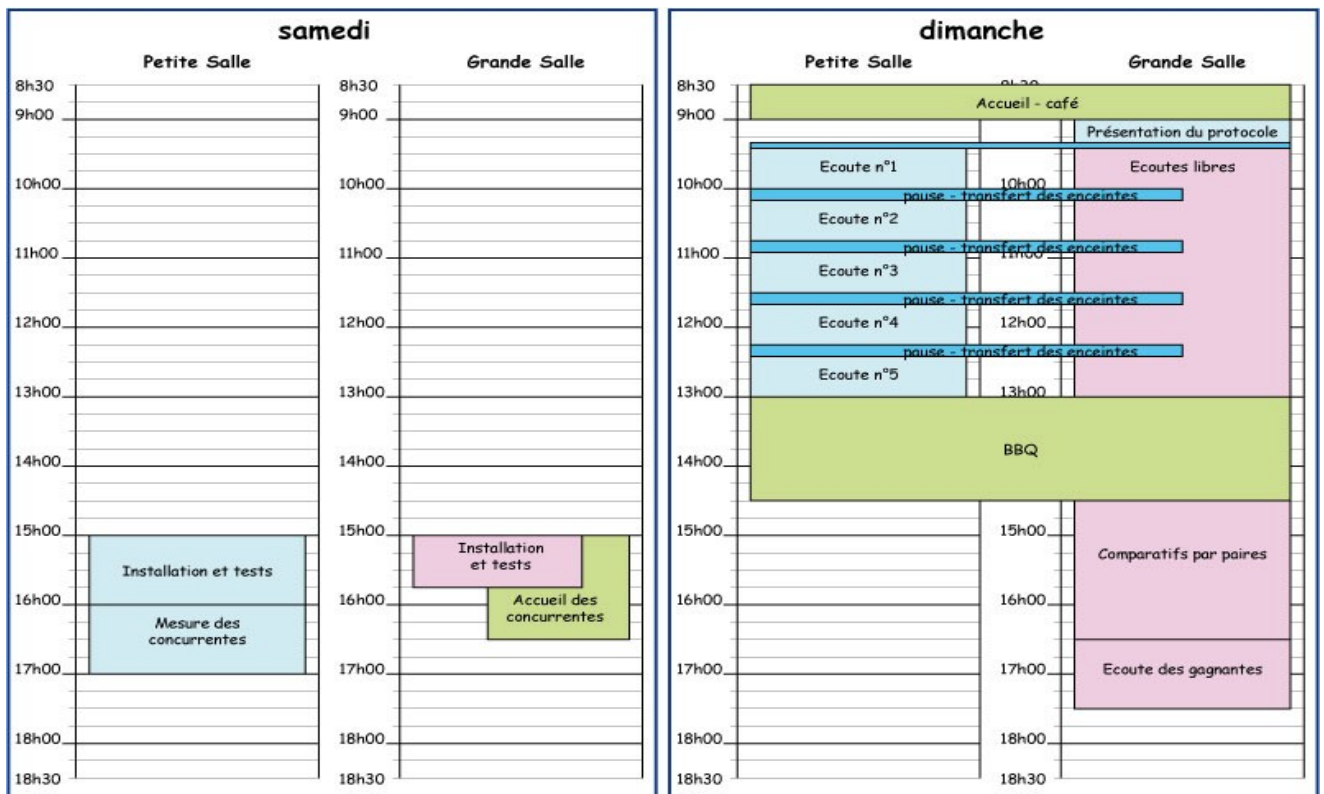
samedi

Petite Salle

8h30
9h00
10h00
11h00
12h00
13h00
14h00
15h00
16h00
17h00
18h00
18h30

Installation et tests

Mesure des concurrentes

Grande Salle

8h30
9h00
10h00
11h00
12h00
13h00
14h00
15h00
16h00
17h00
18h00
18h30

Installation et tests

Accueil des concurrentes

dimanche

Petite Salle

8h30
9h00
10h00
11h00
12h00
13h00
14h00
15h00
16h00
17h00
18h00
18h30

Accueil - café

Ecoute n°1

pause - transfert des enceintes

Ecoute n°2

pause - transfert des enceintes

Ecoute n°3

pause - transfert des enceintes

Ecoute n°4

pause - transfert des enceintes

Ecoute n°5

BBQ

Grande Salle

8h30
10h00
11h00
12h00
13h00
15h00
16h00
17h00
18h00
18h30

Présentation du protocole

Ecoutes libres

Comparatifs par paires

Ecoute des gagnantes